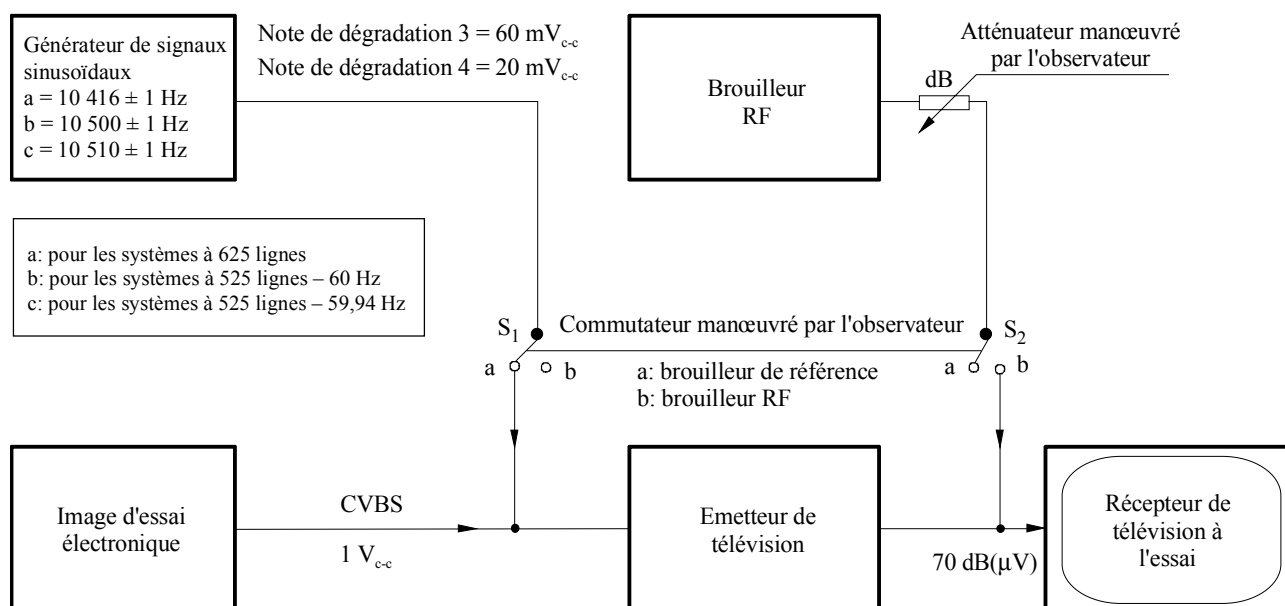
Générateur de signaux sinusoïdaux
a = 10 416 ± 1 Hz
b = 10 500 ± 1 Hz
c = 10 510 ± 1 Hz

Note de dégradation 3 = 60 mV$_{c-c}$
Note de dégradation 4 = 20 mV$_{c-c}$

Brouilleur RF

Atténuateur manœuvré par l'observateur

dB

a: pour les systèmes à 625 lignes
b: pour les systèmes à 525 lignes – 60 Hz
c: pour les systèmes à 525 lignes – 59,94 Hz

S$_1$

Commutateur manœuvré par l'observateur

S$_2$

a b

a: brouilleur de référence
b: brouilleur RF

a b

Image d'essai électronique

CVBS

1 V$_{c-c}$

Emetteur de télévision

70 dB(μV)

Récepteur de télévision à l'essai